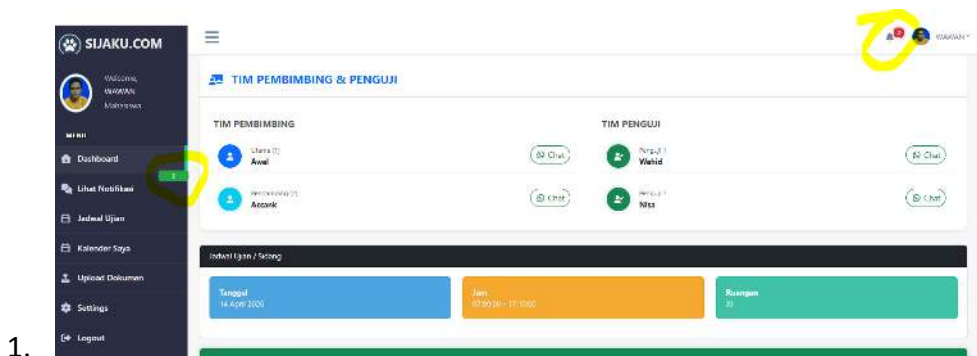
1.

SIJAKU.COM

Welcome, WAWAN Mahasiswa

MENU

Dashboard

Lihat Notifikasi

Jadwal Ujian

Kalender Saya

Upload Dokumen

Settings

Logout

WAWAN

TIM PEMBIMBING & PENGUJI

TIM PEMBIMBING

Utama (1)
Awal

Chat

Pembimbing (2)
Accank

Chat

TIM PENGUJI

Penguji 1
Wahid

Chat

Penguji 1
Niss

Chat

Jadwal Ujian / Sidang

Tanggal
14 April 2020

Jam
07:00:00 - 17:10:00

Ruangan
31